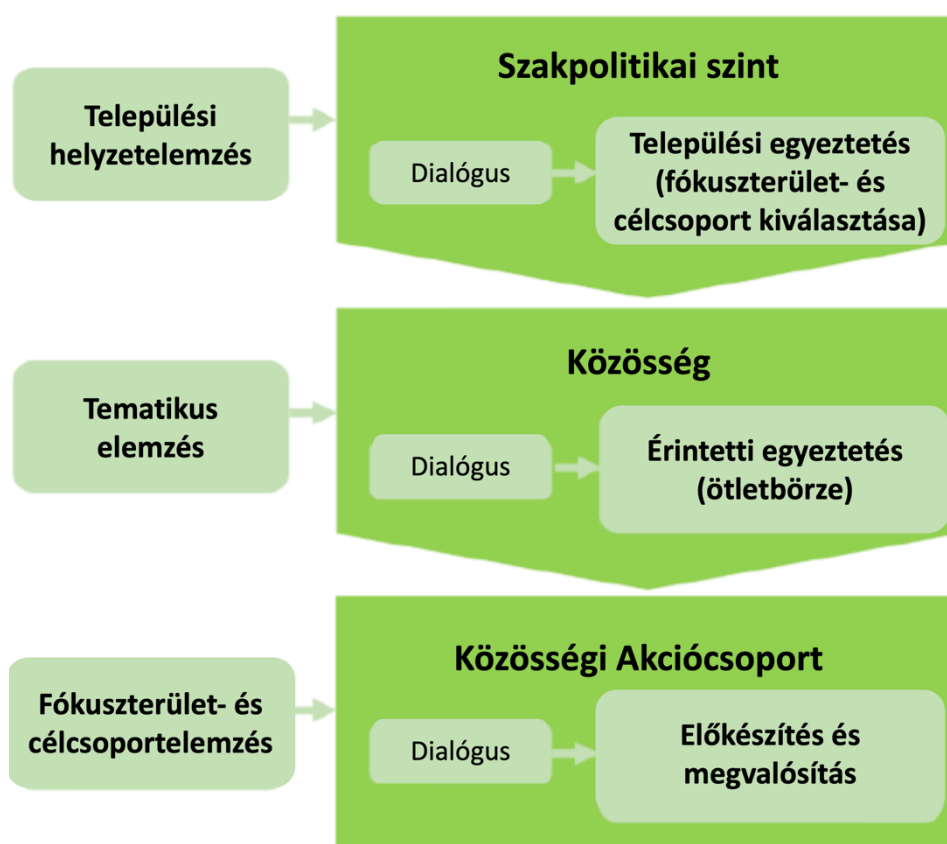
Települési helyzetelemzés

Szakpolitikai szint

Dialógus

Települési egyeztetés (fókuszterület- és célcsoport kiválasztása)

Tematikus elemzés

Közösség

Dialógus

Érintetti egyeztetés (ötletbörze)

Fókuszterület- és célcsoportelemzés

Közösségi Akciócsoport

Dialógus

Előkészítés és megvalósítás